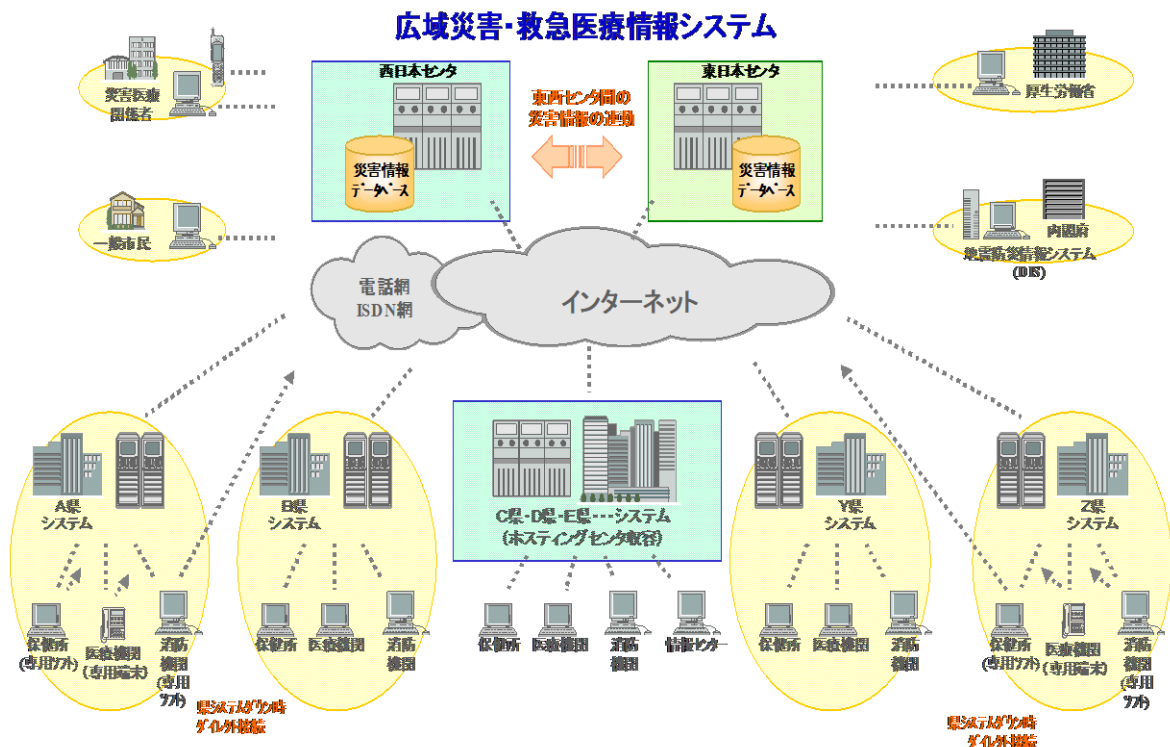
広域災害·救急医療情報システム

災害医療関係者

一般市民

西日本センタ

災害情報データベース

東西センタ間の災害情報の連動

東日本センタ

災害情報データベース

厚生労働省

内閣府

地震防災情報システム(DIS)

電話網 ISDN網

インターネット

A県システム

保健所(専用ソフト)

医療機関(専用端末)

消防機関(専用ソフト)

県システムダウン時ダイレクト接続

B県システム

保健所

医療機関

消防機関

C県·D県·E県···システム(ホスティングセンタ収容)

保健所

医療機関

消防機関

情報センター

Y県システム

保健所

医療機関

消防機関

Z県システム

保健所(専用ソフト)

医療機関(専用端末)

消防機関(専用ソフト)

県システムダウン時ダイレクト接続